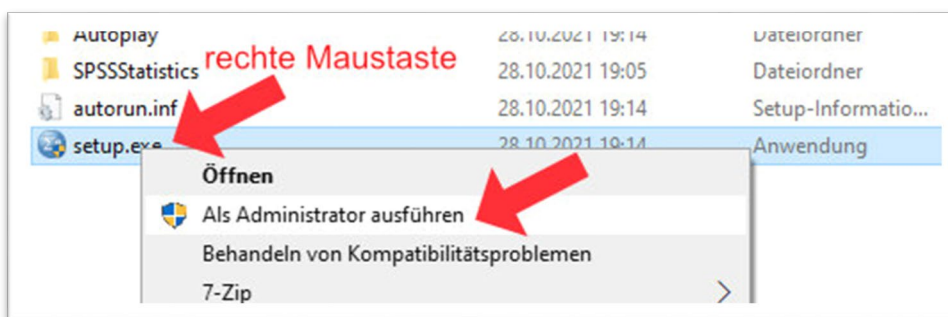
Autoplay 28.10.2021 19:14 Dateiordner

rechte Maustaste

SPSSStatistics 28.10.2021 19:05 Dateiordner

autorun.inf 28.10.2021 19:14 Setup-Informatio...

setup.exe 28.10.2021 19:14 Anwendung

Öffnen

Als Administrator ausführen

Behandeln von Kompatibilitätsproblemen

7-Zip